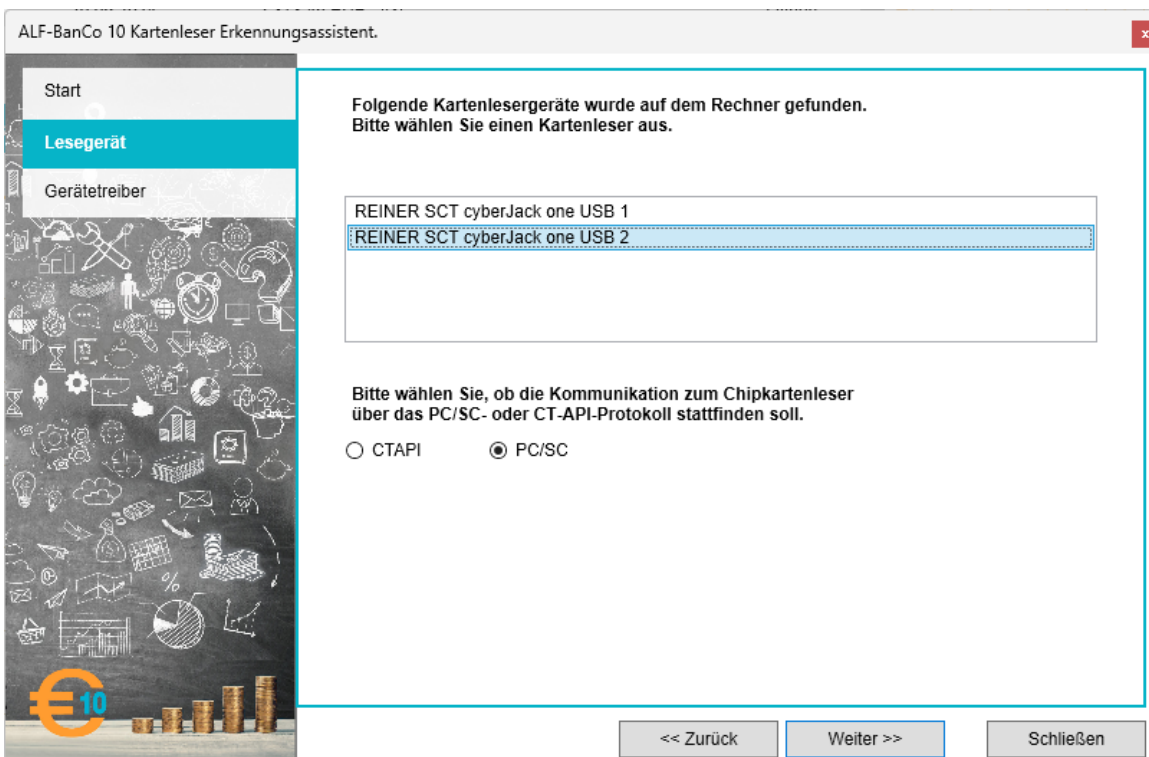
ALF-BanCo 10 Kartenleser Erkennungsassistent.

Start

Lesegerät

Gerätetreiber

Folgende Kartenlesergeräte wurde auf dem Rechner gefunden.
Bitte wählen Sie einen Kartenleser aus.

REINER SCT cyberJack one USB 1
REINER SCT cyberJack one USB 2

Bitte wählen Sie, ob die Kommunikation zum Chipkartenleser über das PC/SC- oder CT-API-Protokoll stattfinden soll.

CTAPI
PC/SC

%

€10

<< Zurück
Weiter >>
Schließen